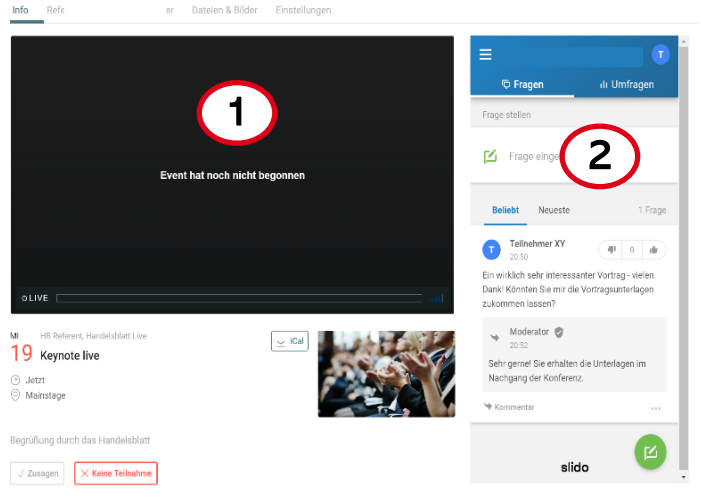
Info Refe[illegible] er Dateien & Bilder Einstellungen

1

Event hat noch nicht begonnen

LIVE

MI
19
HB Referent, Handelsblatt Live
Keynote live

iCal

Jetzt
Mainstage

Begrüßung durch das Handelsblatt

Zusagen
Keine Teilnahme

T

Fragen
Umfragen

Frage stellen

Frage einge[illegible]

2

Beliebt
Neueste
1 Frage

T
Teilnehmer XY
20:50

0

Ein wirklich sehr interessanter Vortrag - vielen Dank! Könnten Sie mir die Vortragsunterlagen zukommen lassen?

Moderator
20:52

Sehr gerne! Sie erhalten die Unterlagen im Nachgang der Konferenz.

Kommentar

slido